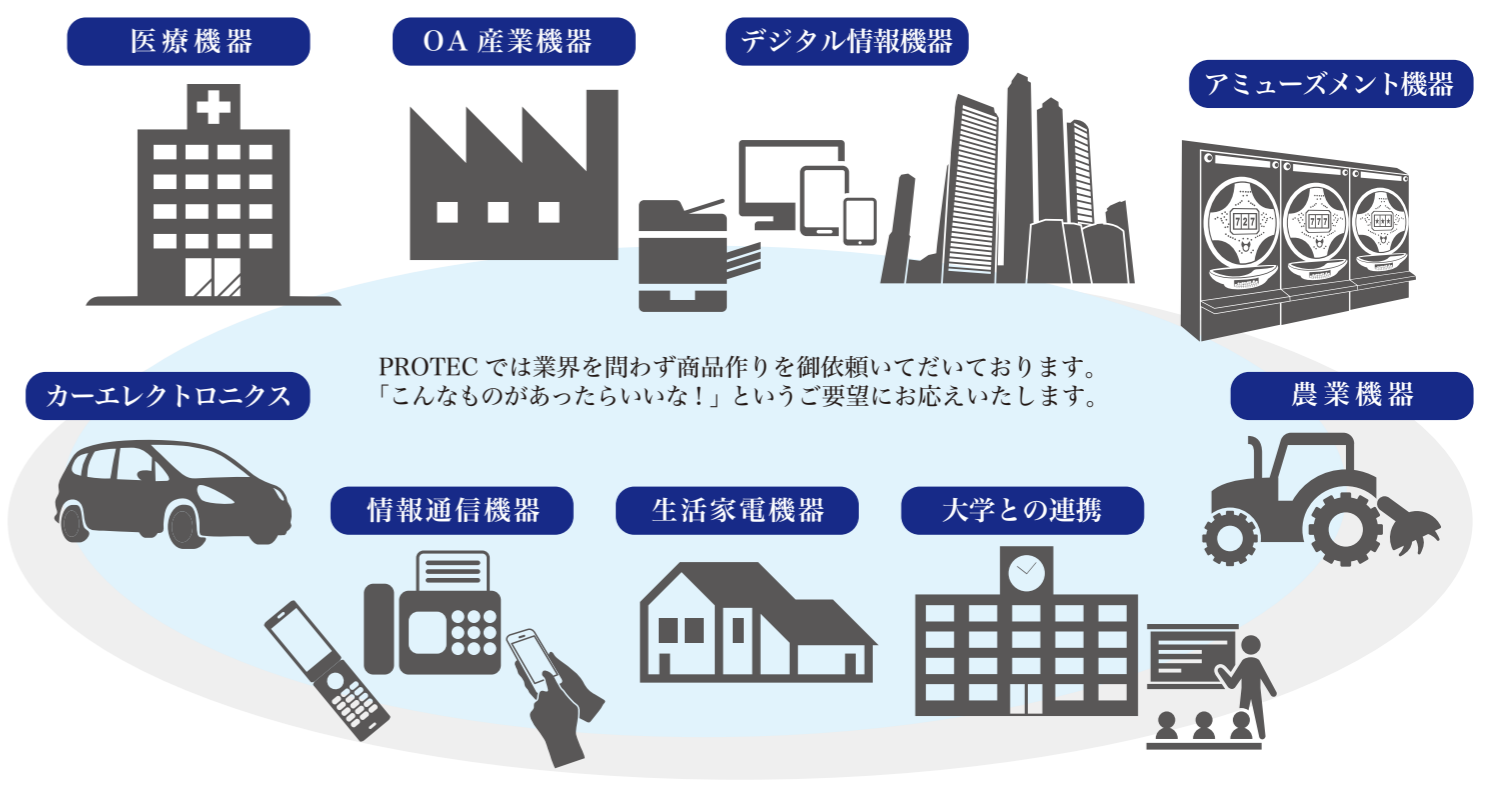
医療機器

OA 産業機器

デジタル情報機器

アミューズメント機器

777

PROTEC では業界を問わず商品作りを御依頼いただいております。
「こんなものがあったらいいな！」というご要望にお応えいたします。

カーエレクトロニクス

農業機器

情報通信機器

生活家電機器

大学との連携